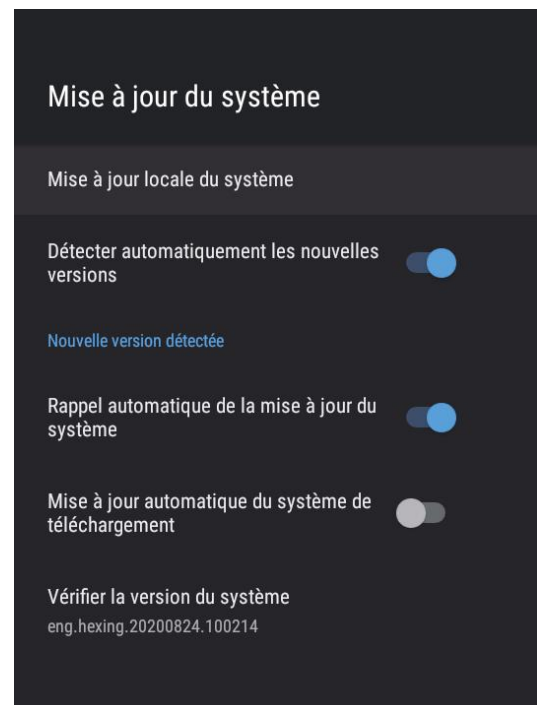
Mise à jour du système

Mise à jour locale du système

Détecter automatiquement les nouvelles versions

Nouvelle version détectée

Rappel automatique de la mise à jour du système

Mise à jour automatique du système de téléchargement

Vérifier la version du système
eng.hexing.20200824.100214